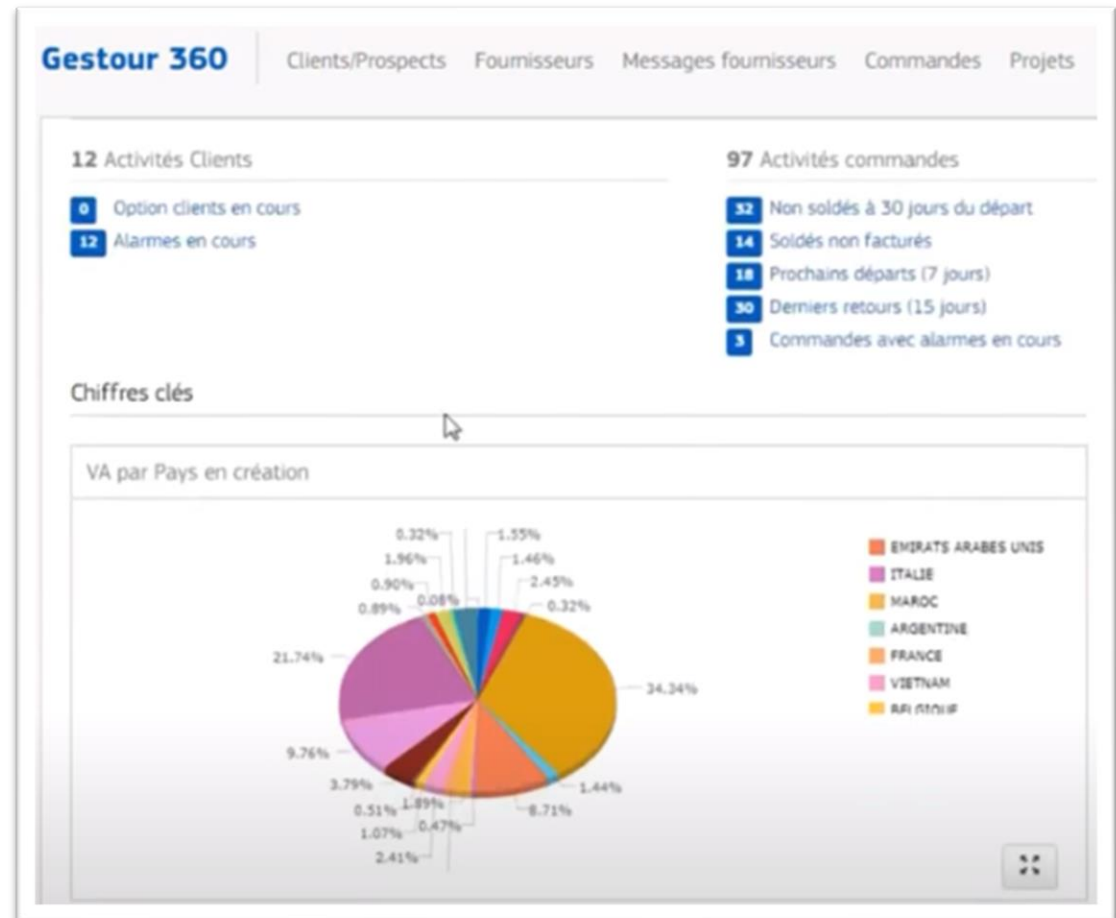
Gestour 360 Clients/Prospects Fournisseurs Messages fournisseurs Commandes Projets

12 Activités Clients

0 Option clients en cours
12 Alarmes en cours

97 Activités commandes

32 Non soldés à 30 jours du départ
14 Soldés non facturés
18 Prochains départs (7 jours)
30 Derniers retours (15 jours)
3 Commandes avec alarmes en cours

Chiffres clés

VA par Pays en création

0.32% 1.96% 0.90% 0.08% 0.89% 21.74% 9.76% 3.79% 0.51% 1.89% 1.07% 0.47% 2.41% 1.55% 1.46% 2.45% 0.32% 34.34% 1.44% 8.71%

EMIRATS ARABES UNIS
ITALIE
MAROC
ARGENTINE
FRANCE
VIETNAM
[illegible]